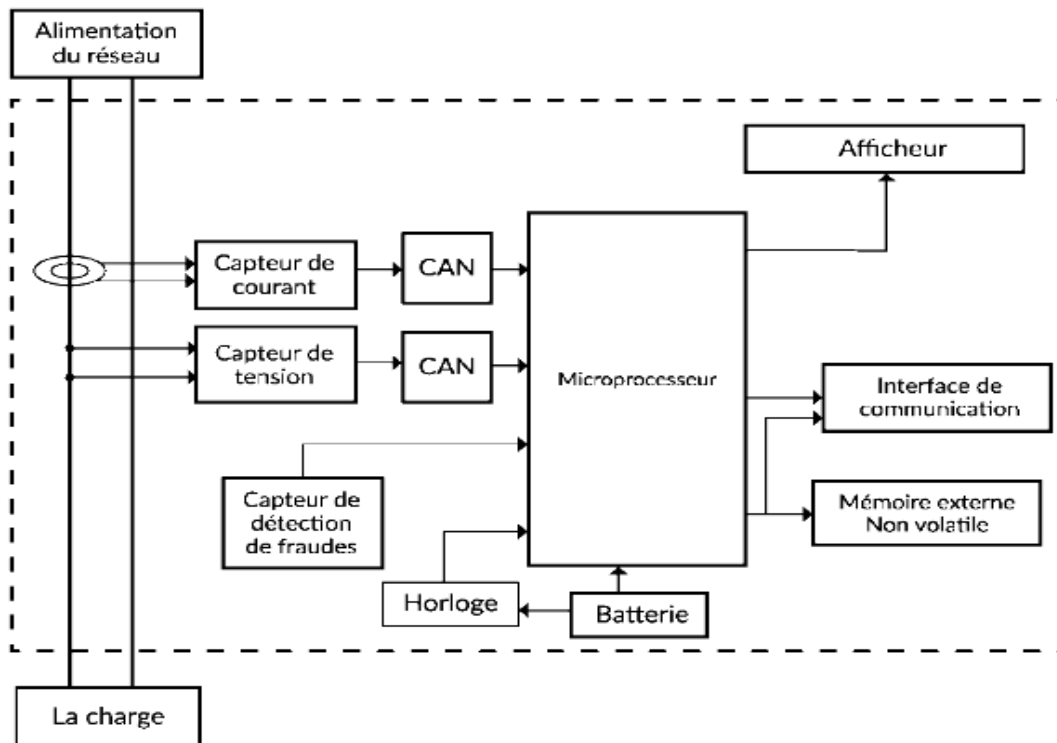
Alimentation du réseau

Afficheur

Capteur de courant

CAN

Capteur de tension

CAN

Microprocesseur

Interface de communication

Capteur de détection de fraudes

Mémoire externe Non volatile

Horloge

Batterie

La charge